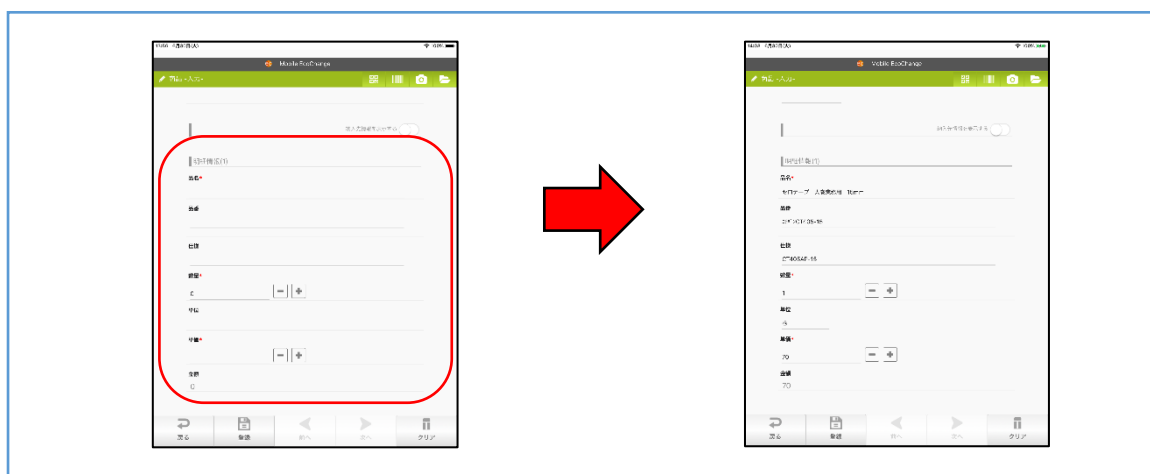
Mobile EcoChange

物品 - 入力 -

物件情報(1)

品名*

品番

仕様

数量*

0

単位

単価*

金額

0

戻る

保存

前へ

次へ

クリア

Mobile EcoChange

物品 - 入力 -

物件情報(1)

品名*

品番

仕様

数量*

1

単位

単価*

70

金額

70

戻る

保存

前へ

次へ

クリア